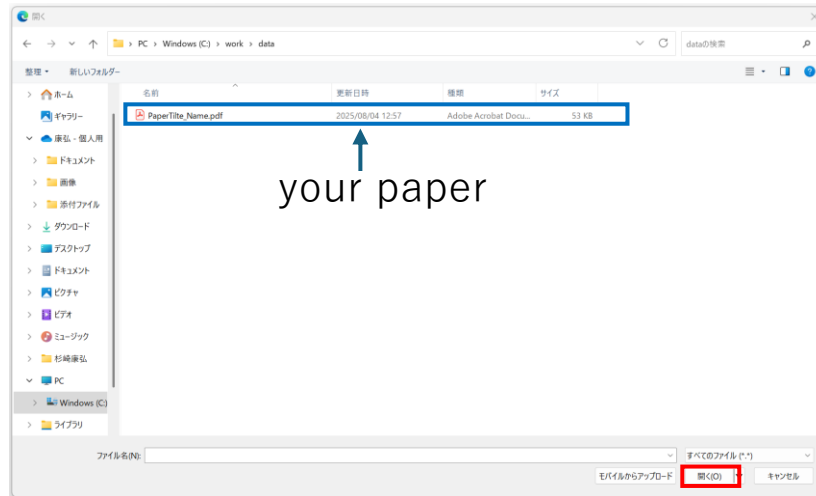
開く

PC > Windows (C:) > work > data

dataの検索

整理 ▾ 新しいフォルダー

ホーム
ギャラリー
康弘 - 個人用
ドキュメント
画像
添付ファイル
ダウンロード
デスクトップ
ドキュメント
ピクチャ
ビデオ
ミュージック
杉崎康弘
PC
Windows (C:)
ライブラリ

| 名前 | 更新日時 | 種類 | サイズ |
|---|---|---|---|
| PaperTilte_Name.pdf | 2025/08/04 12:57 | Adobe Acrobat Docu... | 53 KB |

your paper

ファイル名(N):

すべてのファイル (*.*)

モバイルからアップロード

開く(O)

キャンセル